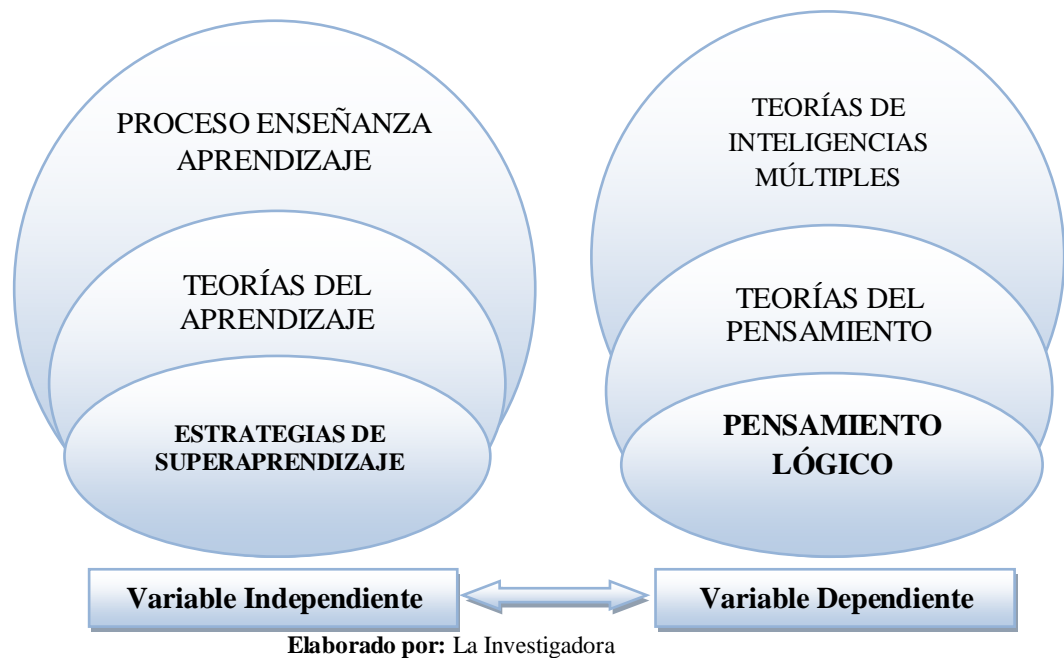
PROCESO ENSEÑANZA APRENDIZAJE

TEORÍAS DEL APRENDIZAJE

ESTRATEGIAS DE SUPERAPRENDIZAJE

TEORÍAS DE INTELIGENCIAS MÚLTIPLES

TEORÍAS DEL PENSAMIENTO

PENSAMIENTO LÓGICO

Variable Independiente

Variable Dependiente

**Elaborado por:** La Investigadora